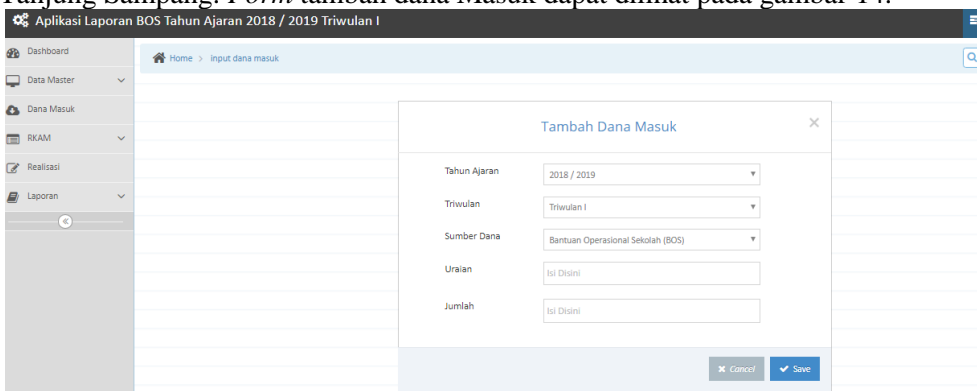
Tanjung Sumpang. Form tambah dana Masuk dapat dilihat pada gambar 14.

Aplikasi Laporan BOS Tahun Ajaran 2018 / 2019 Triwulan I

Dashboard
Data Master
Dana Masuk
RKAM
Realisasi
Laporan

Home > input dana masuk

Tambah Dana Masuk

Tahun Ajaran 2018 / 2019
Triwulan Triwulan I
Sumber Dana Bantuan Operasional Sekolah (BOS)
Uraian Isi Disini
Jumlah Isi Disini

Cancel Save